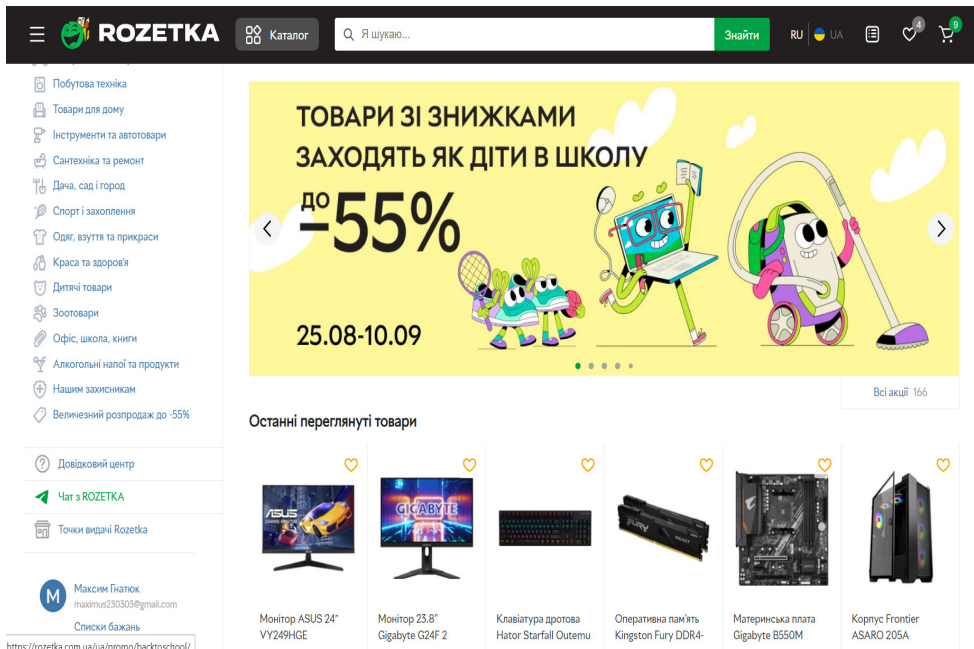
ROZETKA
Каталог
Я шукаю...
Знайти
RU UA
4
9

Побутова техніка
Товари для дому
Інструменти та автотовари
Сантехніка та ремонт
Дача, сад і город
Спорт і захоплення
Одяг, взуття та прикраси
Краса та здоров'я
Дитячі товари
Зоотовари
Офіс, школа, книги
Алкогольні напої та продукти
Нашим захисникам
Величезний розпродаж до -55%

Довідковий центр
Чат з ROZETKA
Точки видачі Rozetka

М
Максим Гнатюк
maximus230303@gmail.com
Списки бажань

https://rozetka.com.ua/ua/promo/backtoschool/

ТОВАРИ ЗІ ЗНИЖКАМИ ЗАХОДЯТЬ ЯК ДІТИ В ШКОЛУ
до -55%
25.08-10.09

Всі акції 166

Останні переглянуті товари

Монітор ASUS 24" VY249HGE
Монітор 23.8" Gigabyte G24F 2
Клавіатура дротова Hator Starfall Outemu
Оперативна пам'ять Kingston Fury DDR4-
Материнська плата Gigabyte B550M
Корпус Frontier ASARO 205A